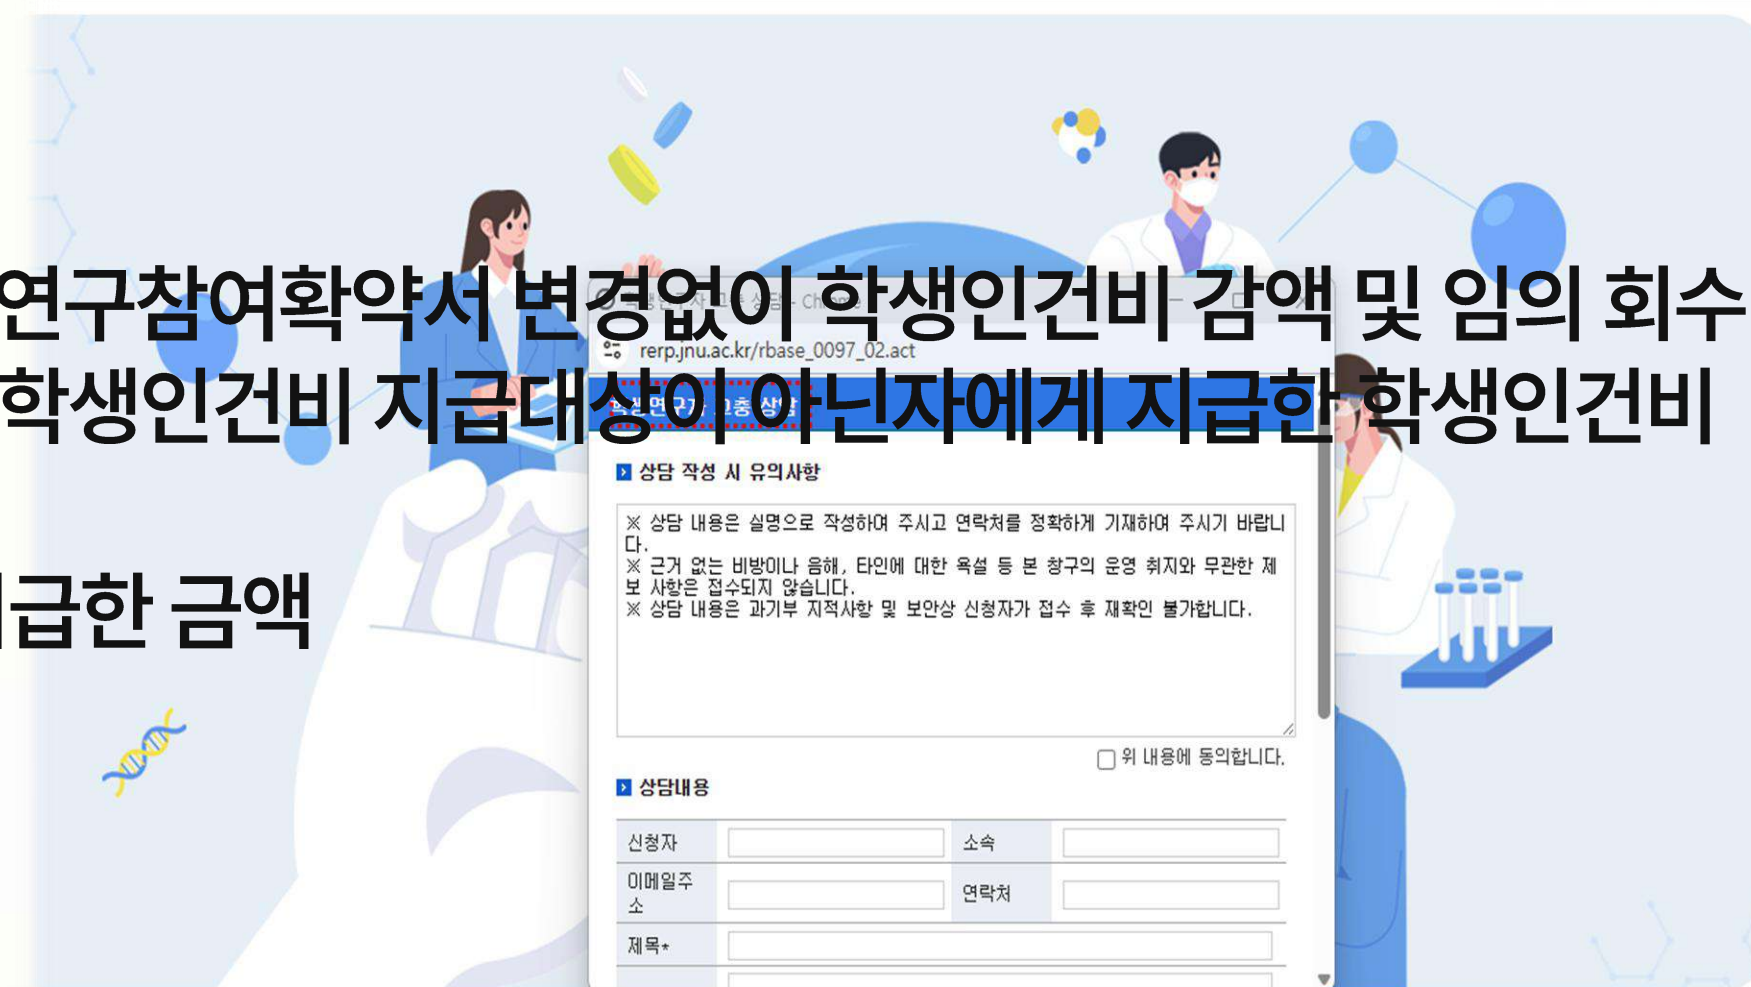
연구참여확약서 변경없이 학생인건비 감액 및 임의 회수
학생인건비 지급대상이 아닌자에게 지급한 학생인건비

급한 금액

rerp.jnu.ac.kr/rbase_0097_02.act

상담 작성 시 유의사항

※ 상담 내용은 실명으로 작성하여 주시고 연락처를 정확하게 기재하여 주시기 바랍니다.
※ 근거 없는 비방이나 음해, 타인에 대한 욕설 등 본 창구의 운영 취지와 무관한 제보 사항은 접수되지 않습니다.
※ 상담 내용은 과기부 지적사항 및 보안상 신청자가 접수 후 재확인 불가합니다.

위 내용에 동의합니다.

상담내용

| 신청자 | | 소속 | |
|---|---|---|---|
| 이메일주소 | | 연락처 | |
| 제목* | | | |